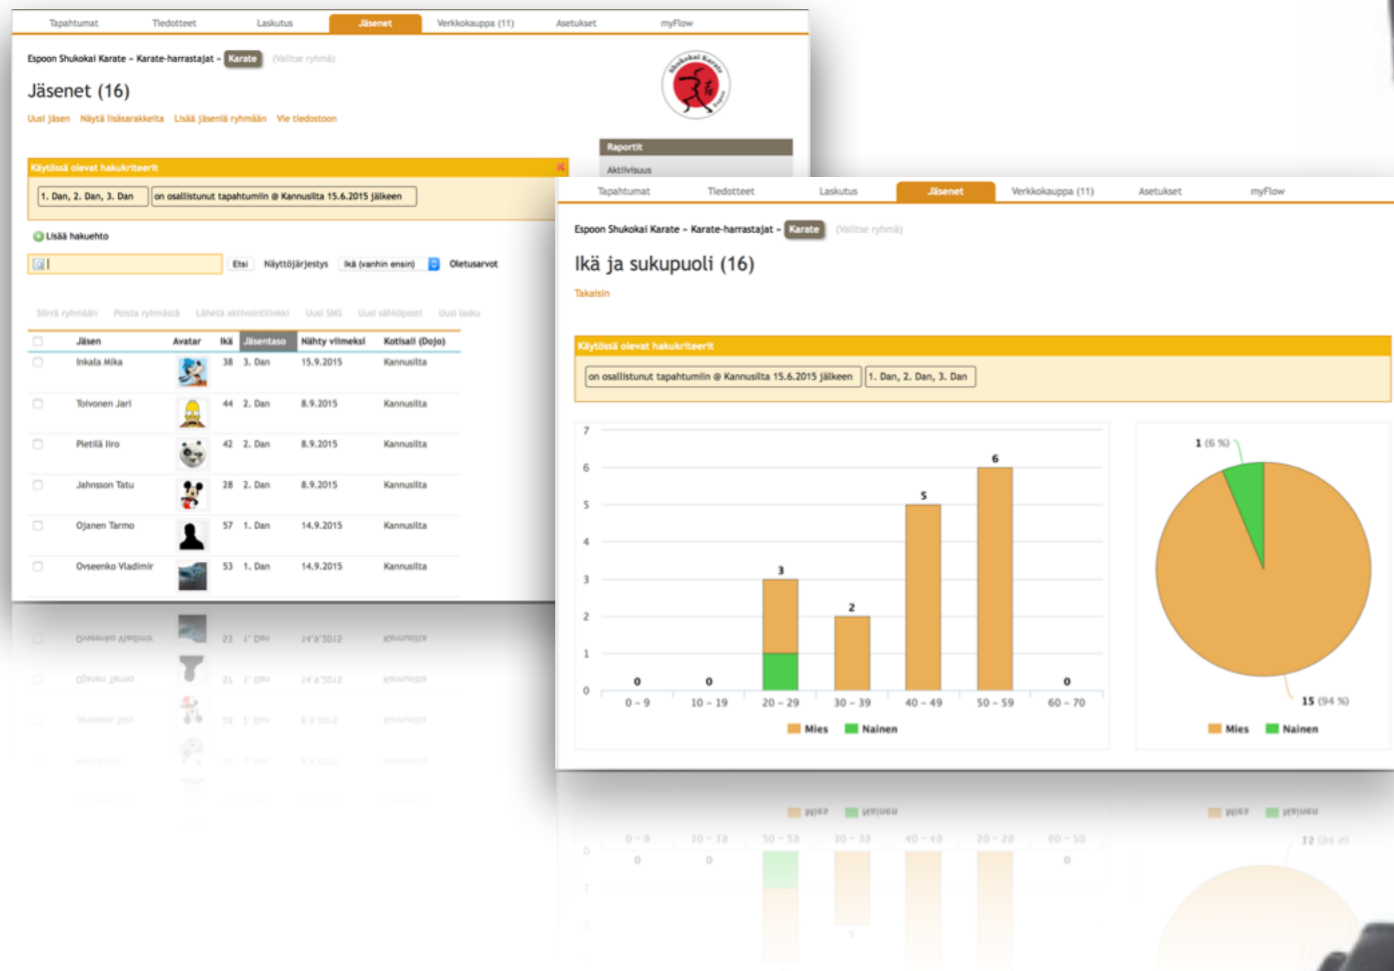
Tapahtumat Tiedotteet Laskutus Jäsenet Verkkokauppa (11) Asetukset myFlow

Espoon Shukokai Karate - Karate-harrastajat - Karate (Valitse ryhmä)

Jäsenet (16)

Uusi jäsen Näytä lisäsarakkeita Lisää jäseniä ryhmään Vie tiedostoon

Raportit
Aktiivisuus

Käytössä olevat hakukriteerit

1. Dan, 2. Dan, 3. Dan | on osallistunut tapahtumiin @ Kannusilta 15.6.2015 jälkeen

Lisää hakuehto

Etsi Näyttöjärjestys Ikä (vanhin ensin) Oletusarvot

Siirrä ryhmään Poista ryhmästä Lähetä aktivointilinkki Uusi SMS Uusi sähköposti Uusi lasku

| | Jäsen | Avatar | Ikä | Jäsentaso | Nähty viimeksi | Kotisali (Dojo) |
|---|---|---|---|---|---|---|
| | Inkala Mika | | 38 | 3. Dan | 15.9.2015 | Kannusilta |
| | Toivonen Jari | | 44 | 2. Dan | 8.9.2015 | Kannusilta |
| | Pietilä Iiro | | 42 | 2. Dan | 8.9.2015 | Kannusilta |
| | Jahnsson Tatu | | 28 | 2. Dan | 8.9.2015 | Kannusilta |
| | Ojanen Tarmo | | 57 | 1. Dan | 14.9.2015 | Kannusilta |
| | Ovseenko Vladimir | | 53 | 1. Dan | 14.9.2015 | Kannusilta |

Tapahtumat Tiedotteet Laskutus Jäsenet Verkkokauppa (11) Asetukset myFlow

Espoon Shukokai Karate - Karate-harrastajat - Karate (Valitse ryhmä)

Ikä ja sukupuoli (16)

Takaisin

Käytössä olevat hakukriteerit

on osallistunut tapahtumiin @ Kannusilta 15.6.2015 jälkeen | 1. Dan, 2. Dan, 3. Dan

7 6 5 4 3 2 1 0
0 0 3 2 5 6 0
0 - 9 10 - 19 20 - 29 30 - 39 40 - 49 50 - 59 60 - 70
Mies Nainen

1 (6 %)
15 (94 %)
Mies Nainen